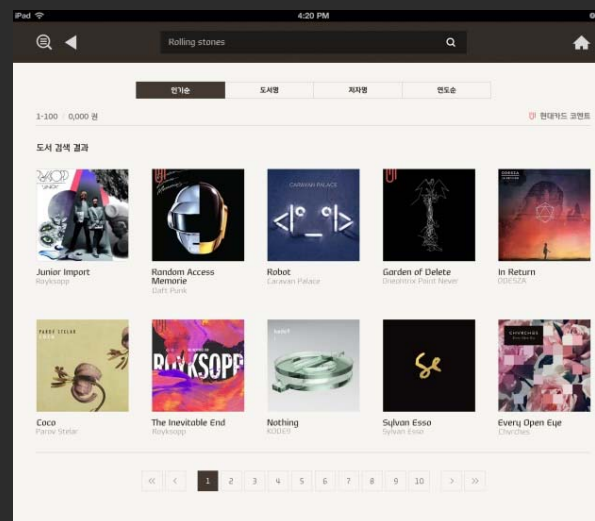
iPad 4:20 PM

Rolling stones

인기순 | 도서명 | 저자명 | 연도순

1-100 0,000 권

현대카드 코멘트

도서 검색 결과

Junior Import
Royksopp

Rondom Access Memorie
Daft Punk

CARAVAN PALACE
<|°_°|>
Robot
Caravan Palace

Garden of Delete
Oneohtrix Point Never

ODESZA
In Return
ODESZA

PAROV STELAR
Coco
Parov Stelar

RÖYKSOPP
The Inevitable End
Royksopp

Nothing
KODE9

Sylvan Esso
Sylvan Esso

CHVRCHES
Every Open Eye
Chvrches

« ‹ 1 2 3 4 5 6 7 8 9 10 › »